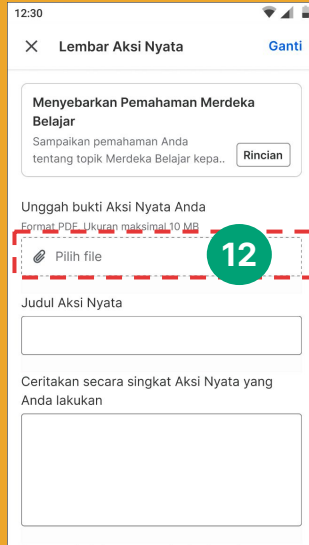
12:30

Lembar Aksi Nyata

Ganti

Menyebarkan Pemahaman Merdeka Belajar

Sampaikan pemahaman Anda tentang topik Merdeka Belajar kepa..

Rincian

Unggah bukti Aksi Nyata Anda

Format PDF. Ukuran maksimal 10 MB

Pilih file

12

Judul Aksi Nyata

Ceritakan secara singkat Aksi Nyata yang Anda lakukan